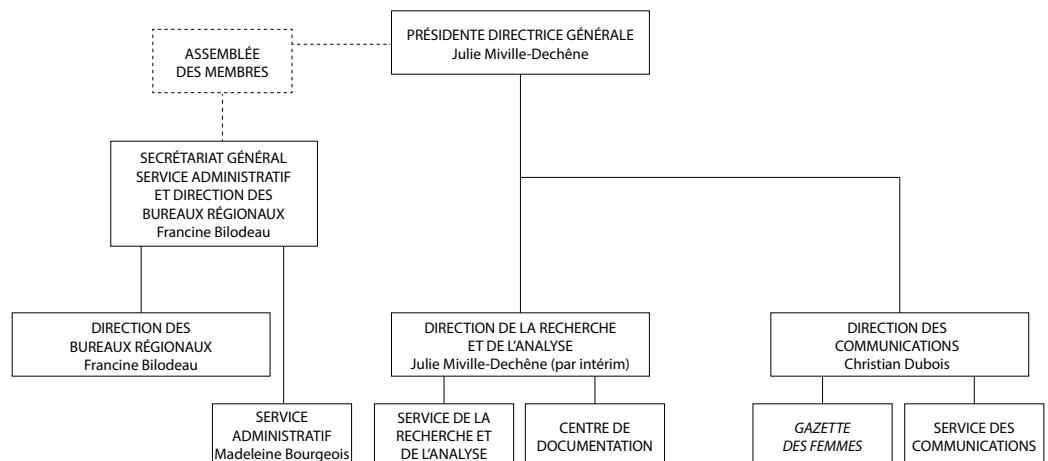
PRÉSIDENTE DIRECTRICE GÉNÉRALE
Julie Miville-Dechêne

ASSEMBLÉE DES MEMBRES

SECRÉTARIAT GÉNÉRAL SERVICE ADMINISTRATIF ET DIRECTION DES BUREAUX RÉGIONAUX
Francine Bilodeau

DIRECTION DES BUREAUX RÉGIONAUX
Francine Bilodeau

SERVICE ADMINISTRATIF
Madeleine Bourgeois

DIRECTION DE LA RECHERCHE ET DE L'ANALYSE
Julie Miville-Dechêne (par intérim)

SERVICE DE LA RECHERCHE ET DE L'ANALYSE

CENTRE DE DOCUMENTATION

DIRECTION DES COMMUNICATIONS
Christian Dubois

*GAZETTE DES FEMMES*

SERVICE DES COMMUNICATIONS